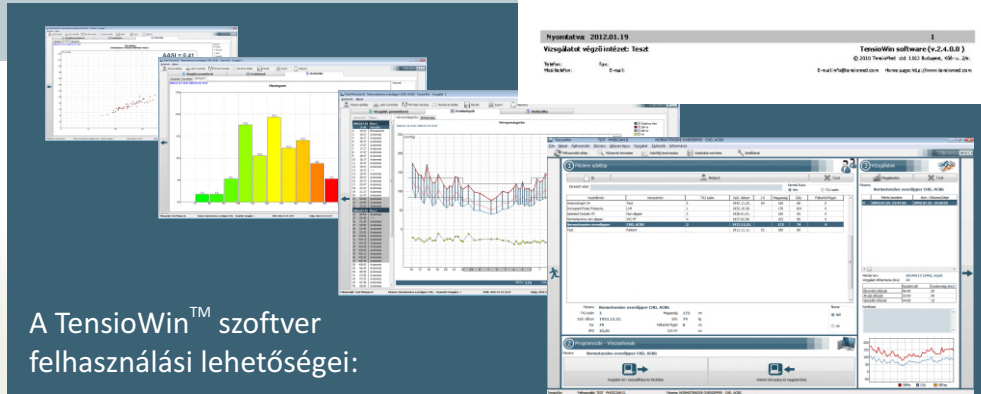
AASI = 0.41

Nyomtatva 2012.01.19

Vizsgálatot végző intézet: Teszt

TensioWin software (v.2.4.0.0)

© 2010 TensioMed Ltd. 1103 Budapest

Telefon:

Mobiltelefon:

Fax:

E-mail:

E-mail: info@tensiomed.com

Home page: http://www.tensiomed.com

Páciens adatai

Vizsgálatok

Prognózis - Visszahívás

A TensioWin$^{TM}$ szoftver felhasználási lehetőségei: